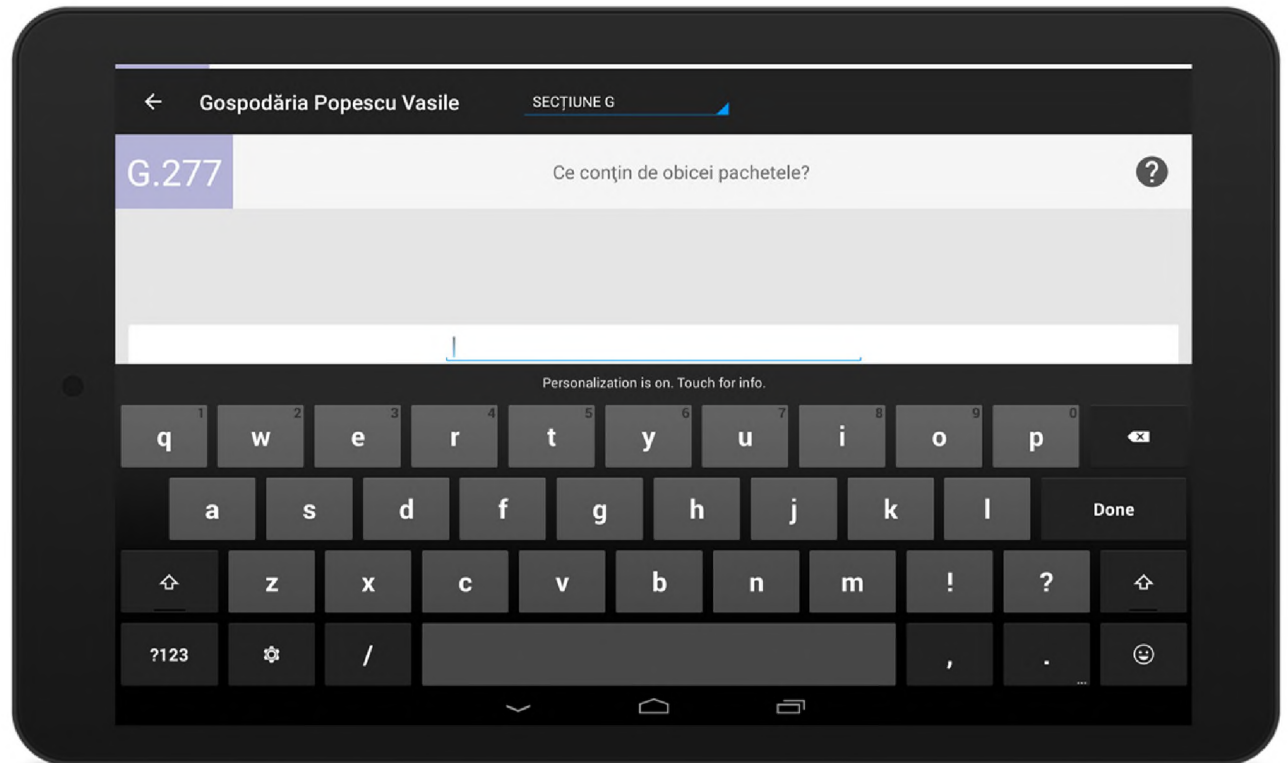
Gospodăria Popescu Vasile

SECȚIUNE G

G.277

Ce conțin de obicei pachetele?

?

Personalization is on. Touch for info.

1 q 2 w 3 e 4 r 5 t 6 y 7 u 8 i 9 o 0 p

a s d f g h j k l Done

z x c v b n m ! ?

?123 / , .